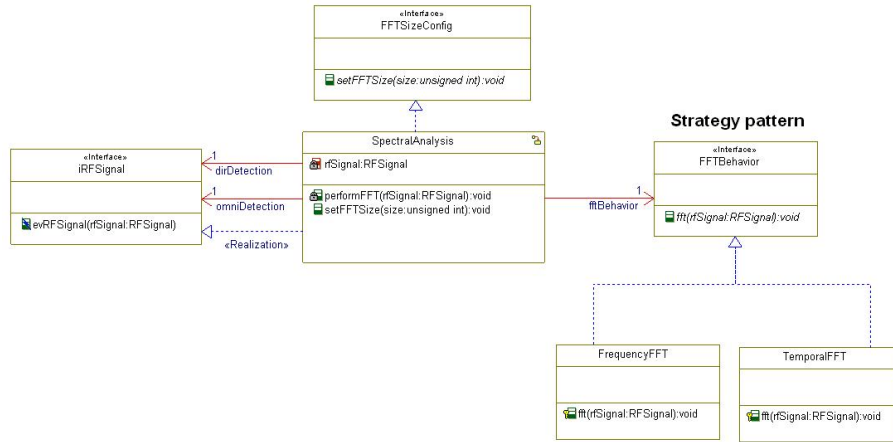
«Interface»
FFTSizeConfig

setFFTSize(size:unsigned int):void

Strategy pattern

«Interface»
iRFSignal

evRFSignal(rfSignal:RFSignal)

1
dirDetection

1
omniDetection

«Realization»

SpectralAnalysis

rfSignal:RFSignal

performFFT(rfSignal:RFSignal):void
setFFTSize(size:unsigned int):void

1
fftBehavior

«Interface»
FFTBehavior

fft(rfSignal:RFSignal):void

FrequencyFFT

fft(rfSignal:RFSignal):void

TemporalFFT

fft(rfSignal:RFSignal):void